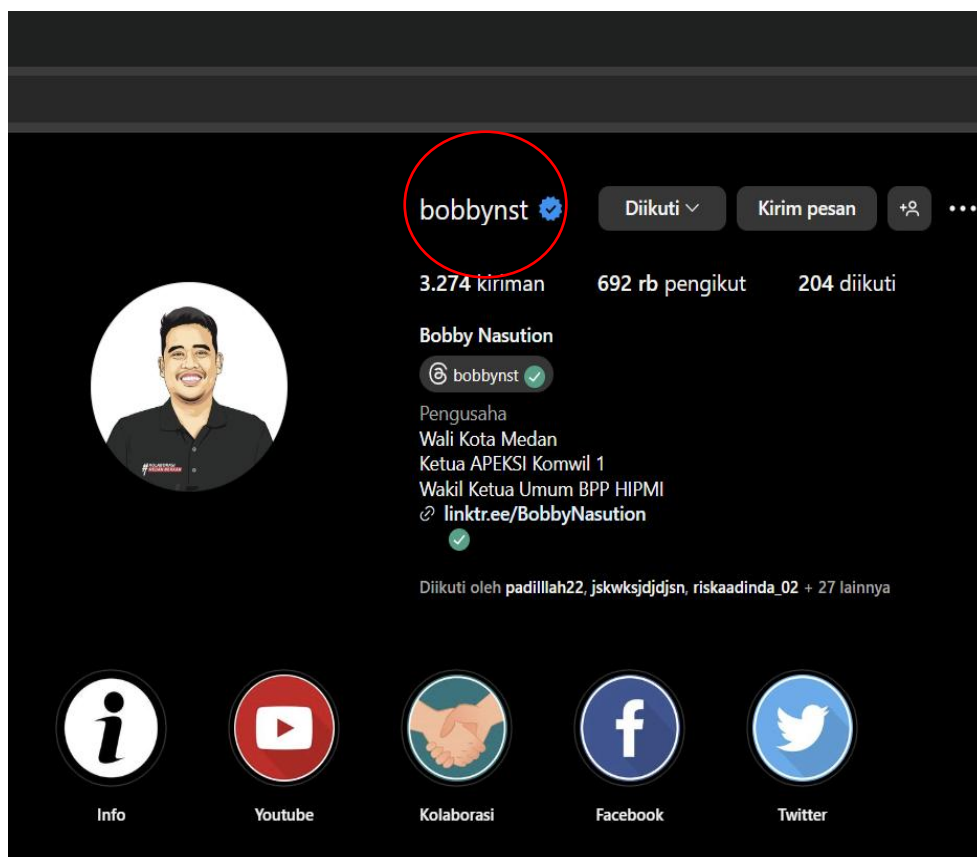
bobbynst

Diikuti

Kirim pesan

3.274 kiriman 692 rb pengikut 204 diikuti

Bobby Nasution

bobbynst

Pengusaha
Wali Kota Medan
Ketua APEKSI Komwil 1
Wakil Ketua Umum BPP HIPMI
linktr.ee/BobbyNasution

Diikuti oleh padilllah22, jskwksjdjdjsn, riskaadinda_02 + 27 lainnya

Info

Youtube

Kolaborasi

Facebook

Twitter